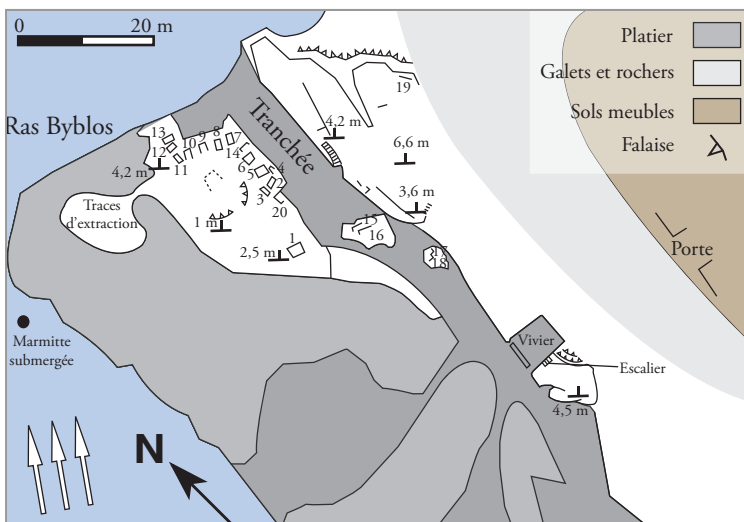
0 20 m

Platier
Galets et rochers
Sols meubles
Falaise

Ras Byblos
Tranchée
13
12
10
9
8
7
14
4,2 m
11
6
5
4
3
20
Traces d'extraction
1 m
2,5 m
1
4,2 m
19
6,6 m
3,6 m
15
16
17
18
Porte
Vivier
Escalier
4,5 m
Marmitte submergée
N